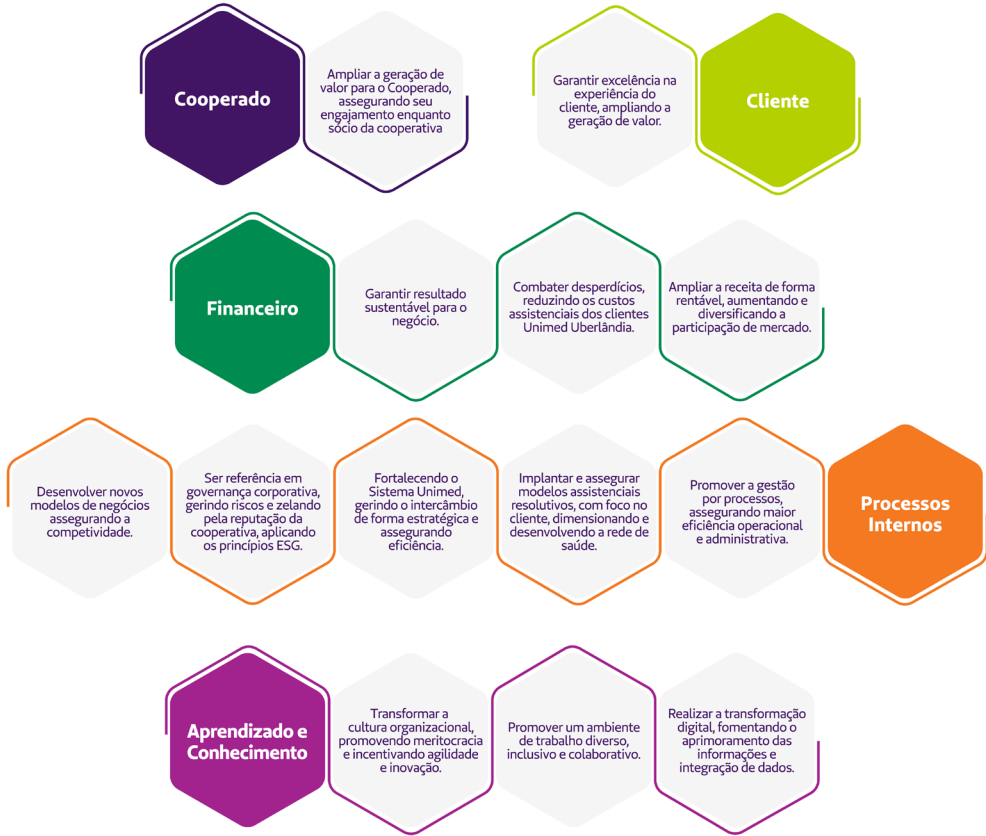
Cooperado

Ampliar a geração de valor para o Cooperado, assegurando seu engajamento enquanto sócio da cooperativa

Garantir excelência na experiência do cliente, ampliando a geração de valor.

Cliente

Financeiro

Garantir resultado sustentável para o negócio.

Combater desperdícios, reduzindo os custos assistenciais dos clientes Unimed Uberlândia.

Ampliar a receita de forma rentável, aumentando e diversificando a participação de mercado.

Desenvolver novos modelos de negócios assegurando a competitividade.

Ser referência em governança corporativa, gerindo riscos e zelando pela reputação da cooperativa, aplicando os princípios ESG.

Fortalecendo o Sistema Unimed, gerindo o intercâmbio de forma estratégica e assegurando eficiência.

Implantar e assegurar modelos assistenciais resolutivos, com foco no cliente, dimensionando e desenvolvendo a rede de saúde.

Promover a gestão por processos, assegurando maior eficiência operacional e administrativa.

Processos Internos

Aprendizado e Conhecimento

Transformar a cultura organizacional, promovendo meritocracia e incentivando agilidade e inovação.

Promover um ambiente de trabalho diverso, inclusivo e colaborativo.

Realizar a transformação digital, fomentando o aprimoramento das informações e integração de dados.